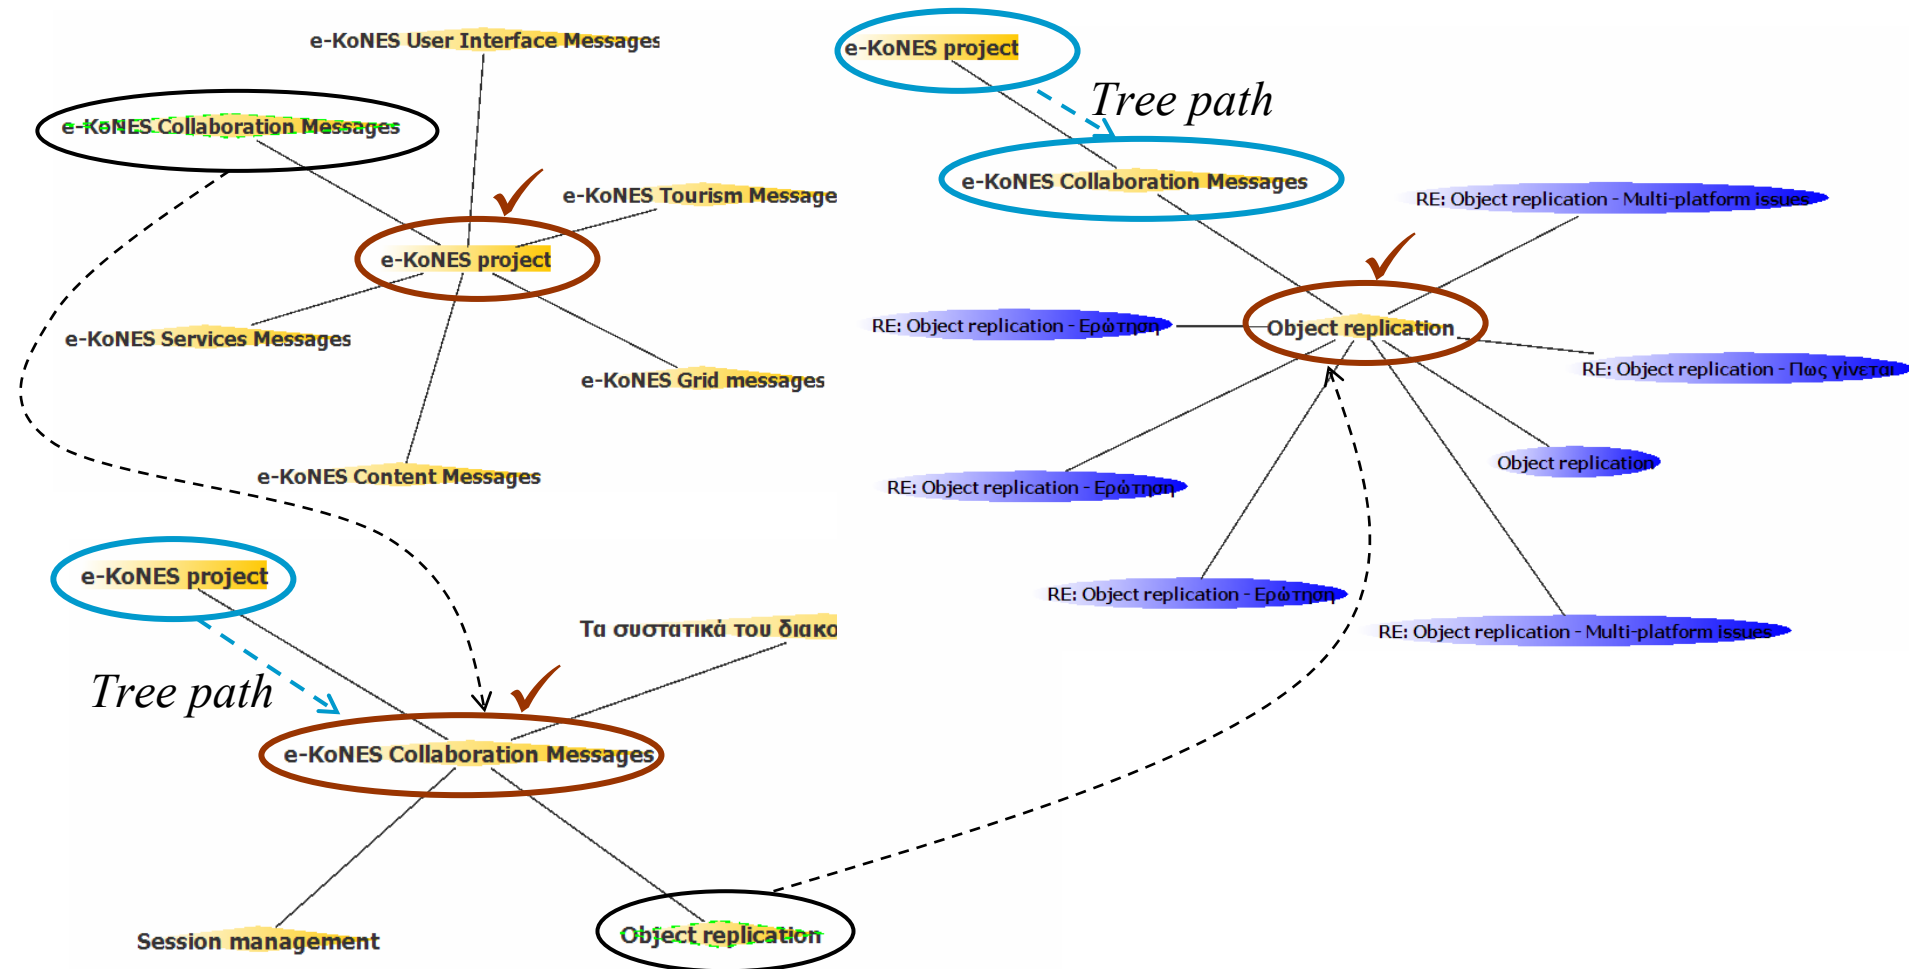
e-KoNES User Interface Messages

e-KoNES Collaboration Messages

e-KoNES Tourism Message

e-KoNES project

e-KoNES Services Messages

e-KoNES Grid messages

e-KoNES Content Messages

e-KoNES project

Tree path

e-KoNES Collaboration Messages

RE: Object replication - Multi-platform issues

RE: Object replication - Ερώτηση

Object replication

RE: Object replication - Πως γίνεται

Object replication

RE: Object replication - Ερώτηση

RE: Object replication - Ερώτηση

RE: Object replication - Multi-platform issues

e-KoNES project

Τα συστατικά του διακο

Tree path

e-KoNES Collaboration Messages

Session management

Object replication